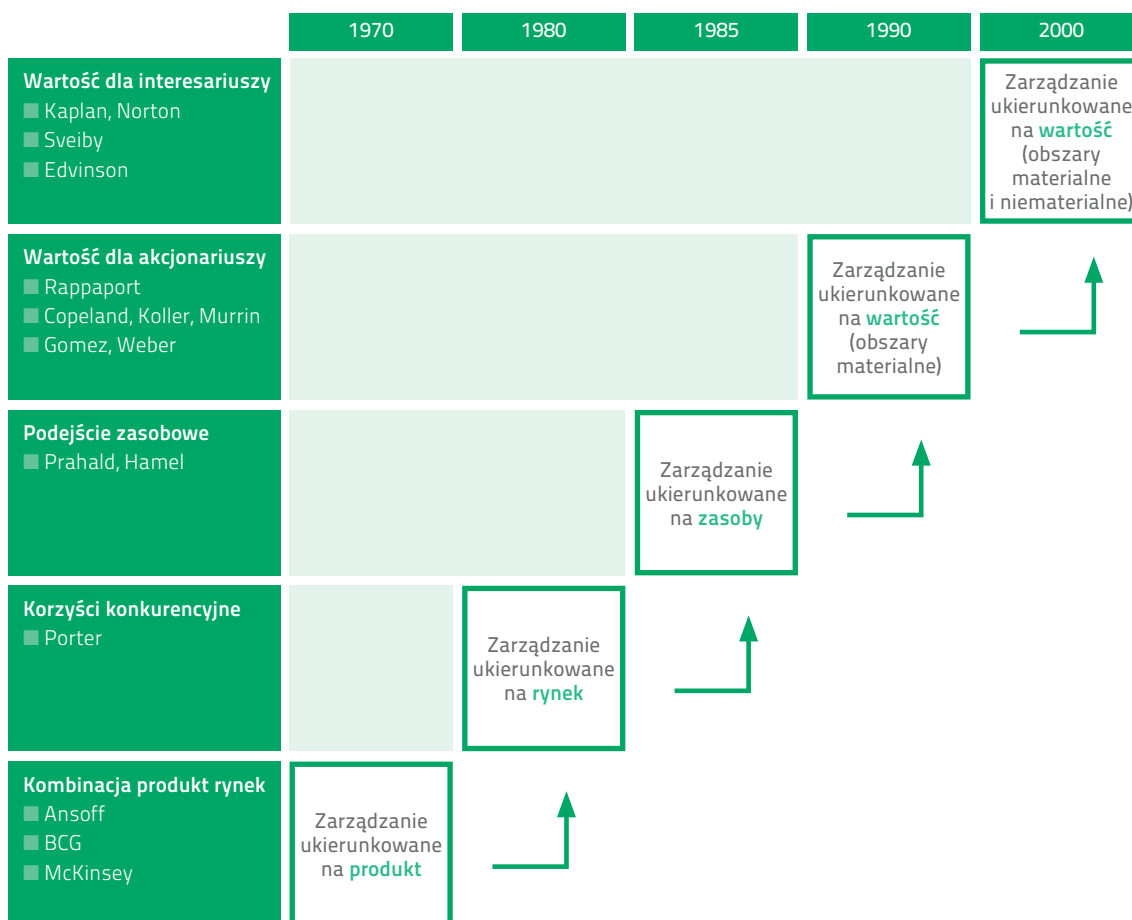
| | 1970 | 1980 | 1985 | 1990 | 2000 |
|---|---|---|---|---|---|
| **Wartość dla interesariuszy** Kaplan, Norton; Sveiby; Edvinson | | | | | Zarządzanie ukierunkowane na **wartość** (obszary materialne i niematerialne) |
| **Wartość dla akcjonariuszy** Rappaport; Copeland, Koller, Murrin; Gomez, Weber | | | | Zarządzanie ukierunkowane na **wartość** (obszary materialne) | |
| **Podejście zasobowe** Prahald, Hamel | | | Zarządzanie ukierunkowane na **zasoby** | | |
| **Korzyści konkurencyjne** Porter | | Zarządzanie ukierunkowane na **rynek** | | | |
| **Kombinacja produkt rynek** Ansoff; BCG; McKinsey | Zarządzanie ukierunkowane na **produkt** | | | | |